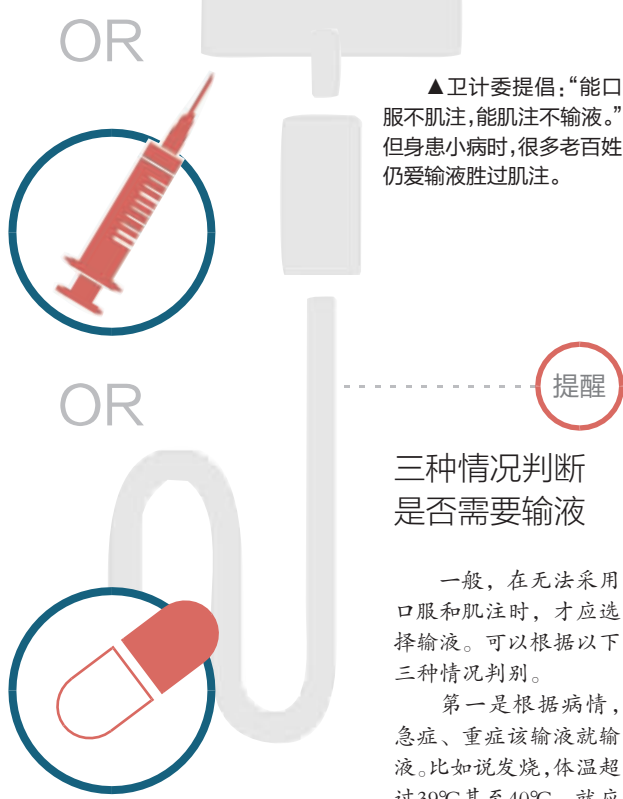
OR

▲卫计委提倡："能口服不肌注，能肌注不输液。"但身患小病时，很多老百姓仍爱输液胜过肌注。

OR

提醒

三种情况判断是否需要输液

一般，在无法采用口服和肌注时，才应选择输液。可以根据以下三种情况判别。

第一是根据病情，急症、重症该输液就输液。比如说发烧，体温超过39℃甚至40℃，就应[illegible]